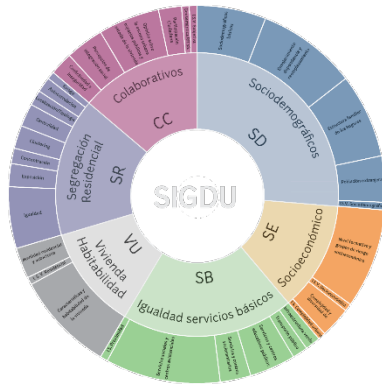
SIGDU

SD
Sociodemográficos

SE
Socioeconómico

SB
Igualdad servicios básicos

VU
Vivienda Habitabilidad

SR
Segregación Residencial

CC
Colaborativos

Nivel formativo y grado de riesgo socioeconómico

Igualdad

Concentración

Exposición

Centralidad

Clustering

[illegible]

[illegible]

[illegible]

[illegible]

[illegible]

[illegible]